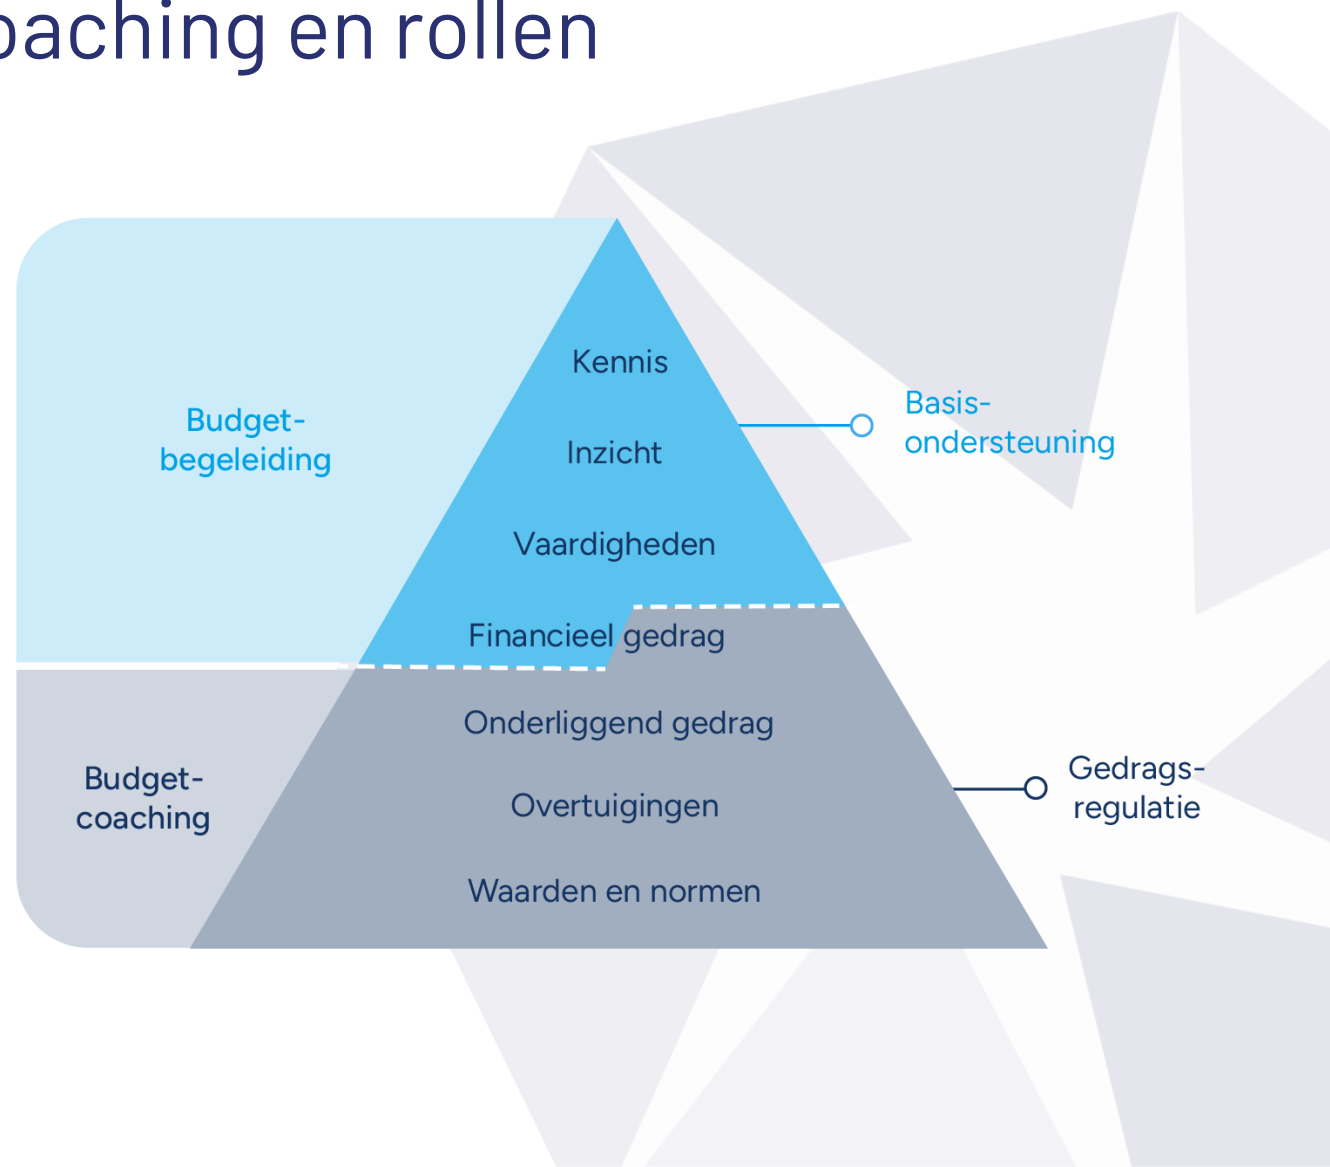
oaching en rollen

Budget-
begeleiding

Kennis

Inzicht

Vaardigheden

Financieel gedrag

Basis-
ondersteuning

Budget-
coaching

Onderliggend gedrag

Overtuigingen

Waarden en normen

Gedrags-
regulatie